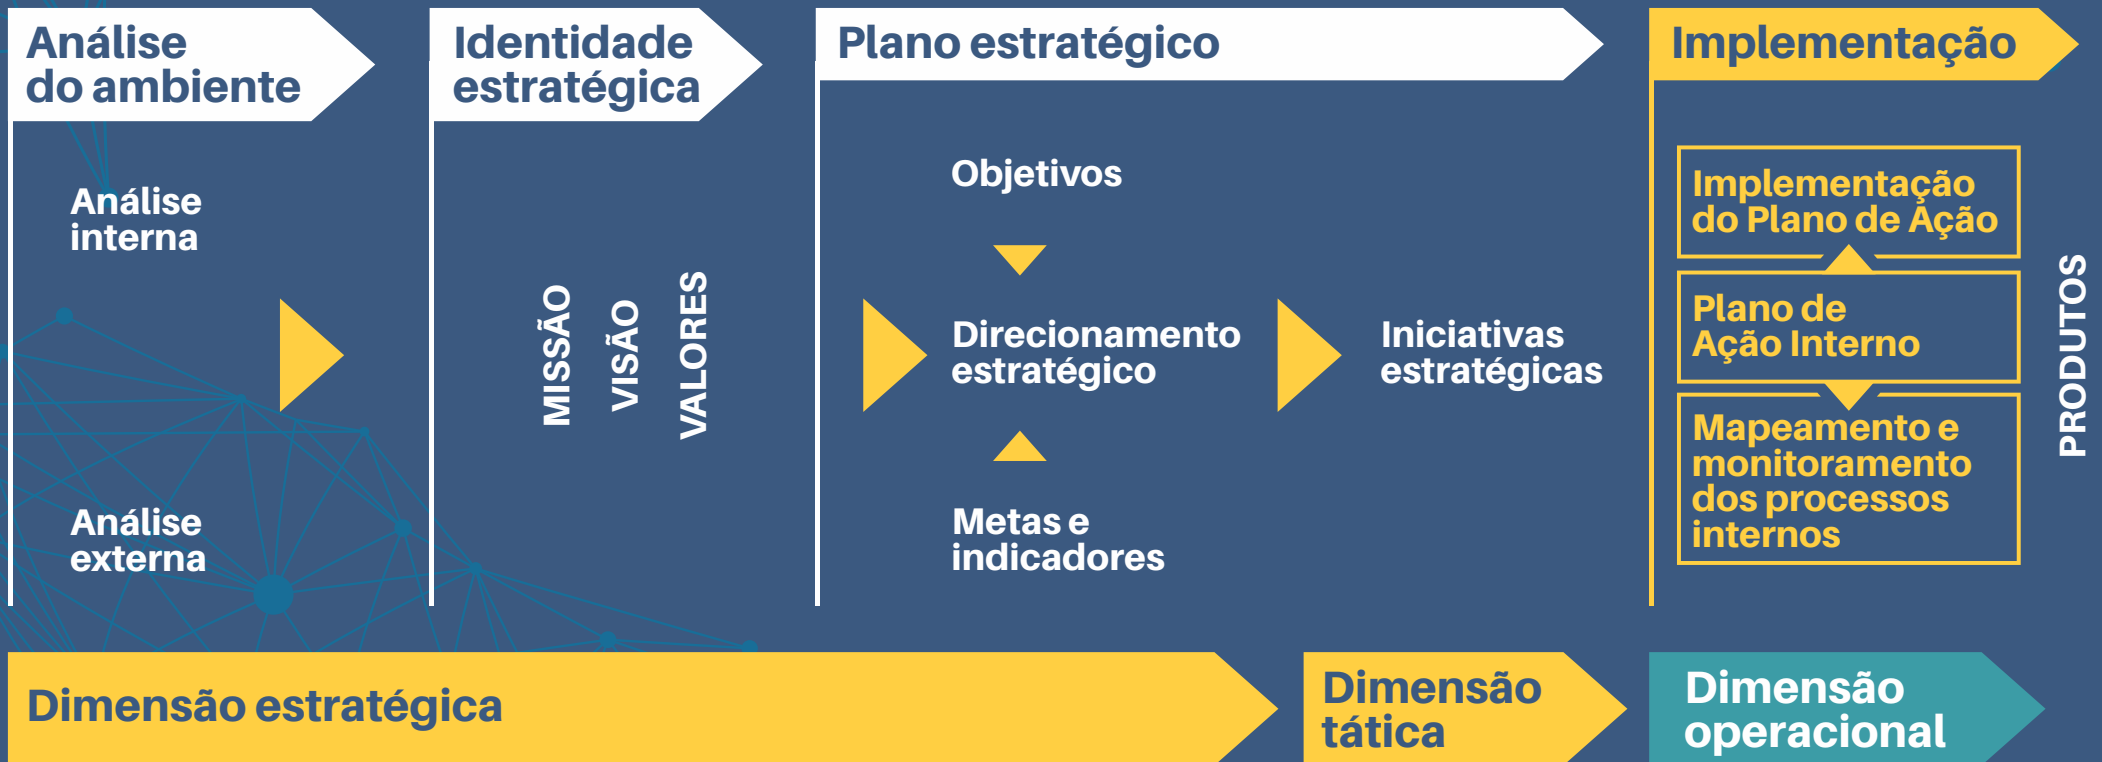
Análise do ambiente

Análise interna

Análise externa

Identidade estratégica

MISSÃO

VISÃO

VALORES

Plano estratégico

Objetivos

Direcionamento estratégico

Metas e indicadores

Iniciativas estratégicas

Implementação

Implementação do Plano de Ação

Plano de Ação Interno

Mapeamento e monitoramento dos processos internos

PRODUTOS

Dimensão estratégica

Dimensão tática

Dimensão operacional